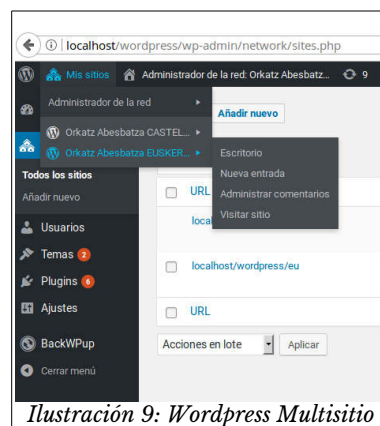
localhost/wordpress/wp-admin/network/sites.php

Mis sitios
Administrador de la red: Orkatz Abesbatza
9

Administrador de la red
Orkatz Abesbatza CASTEL...
Orkatz Abesbatza EUSKER...

Añadir nuevo

Escritorio
Nueva entrada
Administrar comentarios
Visitar sitio

Todos los sitios
Añadir nuevo

Usuarios
Temas 2
Plugins 6
Ajustes

BackWPup
Cerrar menú

URL
local

localhost/wordpress/eu

URL

Acciones en lote
Aplicar

Ilustración 9: Wordpress Multisitio